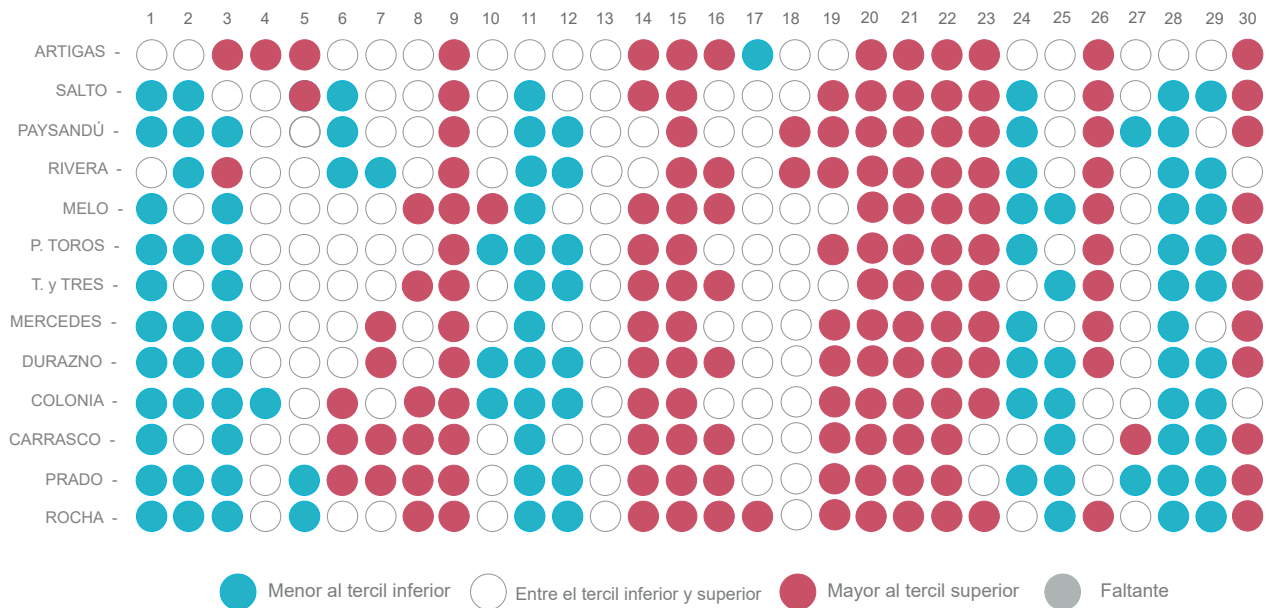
1 2 3 4 5 6 7 8 9 10 11 12 13 14 15 16 17 18 19 20 21 22 23 24 25 26 27 28 29 30

ARTIGAS -
SALTO -
PAYSANDÚ -
RIVERA -
MELO -
P. TOROS -
T. y TRES -
MERCEDES -
DURAZNO -
COLONIA -
CARRASCO -
PRADO -
ROCHA -

Menor al tercil inferior
Entre el tercil inferior y superior
Mayor al tercil superior
Faltante